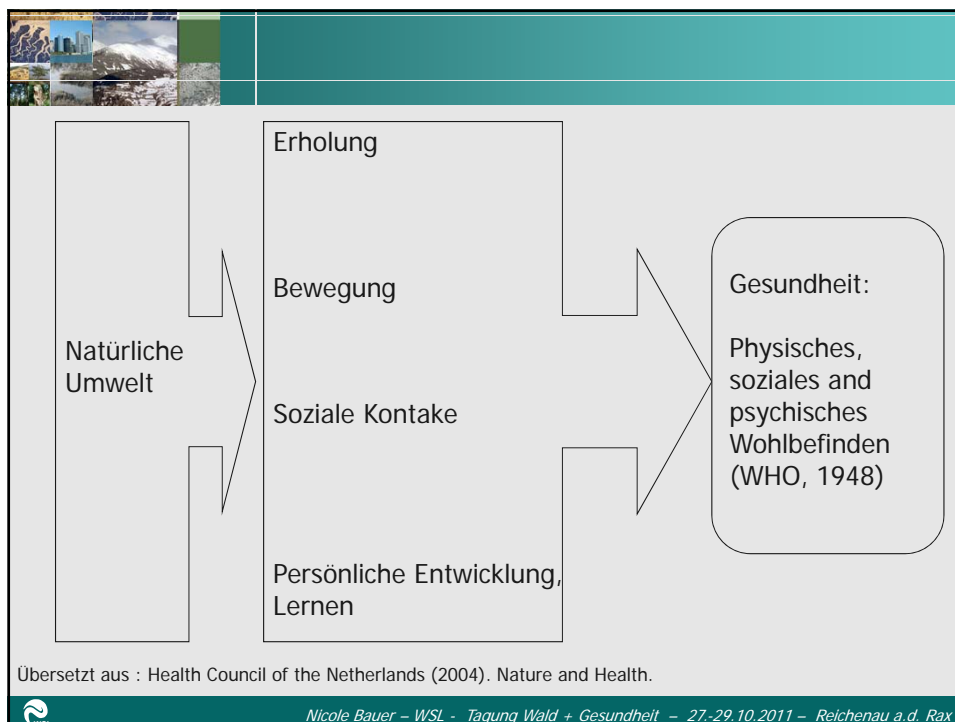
Natürliche Umwelt

Erholung

Bewegung

Soziale Kontake

Persönliche Entwicklung, Lernen

Gesundheit:

Physisches, soziales and psychisches Wohlbefinden (WHO, 1948)

Übersetzt aus : Health Council of the Netherlands (2004). Nature and Health.

Nicole Bauer – WSL - Tagung Wald + Gesundheit – 27.-29.10.2011 – Reichenau a.d. Rax